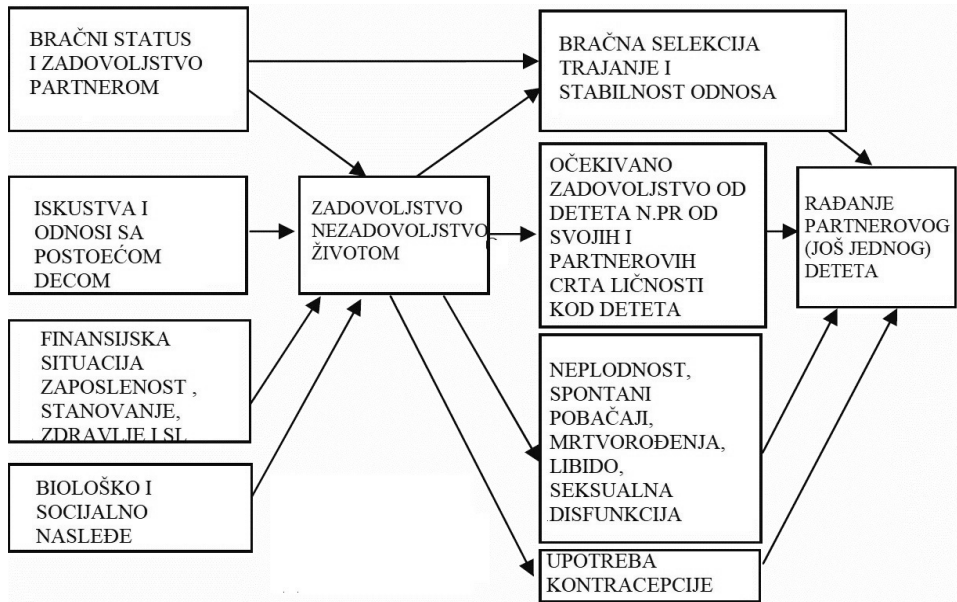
BRAČNI STATUS I ZADOVOLJSTVO PARTNEROM

BRAČNA SELEKCIJA TRAJANJE I STABILNOST ODNOSA

ISKUSTVA I ODNOSI SA POSTOEĆOM DECOM

ZADOVOLJSTVO NEZADOVOLJSTVO ŽIVOTOM

OČEKIVANO ZADOVOLJSTVO OD DETETA N.PR OD SVOJIH I PARTNEROVIH CRTA LIČNOSTI KOD DETETA

RAĐANJE PARTNEROVOG (JOŠ JEDNOG) DETETA

FINANSIJSKA SITUACIJA ZAPOSLENOST , STANOVANJE, ZDRAVLJE I SL.

NEPLODNOST, SPONTANI POBAČAJI, MRTVOROĐENJA, LIBIDO, SEKSUALNA DISFUNKCIJA

BIOLOŠKO I SOCIJALNO NASLEĐE

UPOTREBA KONTRACEPCIJE